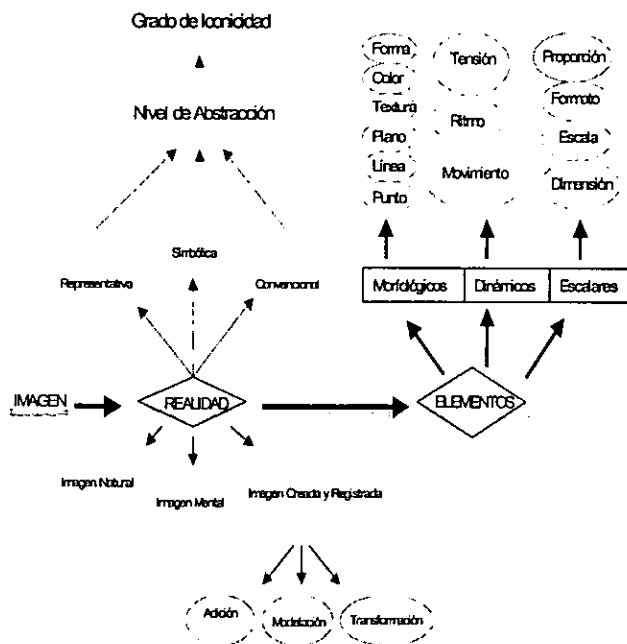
Grado de Iconicidad

Nivel de Abstracción

Forma
Color
Textura
Plano
Línea
Punto

Tensión
Ritmo
Movimiento

Proporción
Formato
Escala
Dimensión

Simbólica

Representativa

Convencional

| Morfológicos | Dinámicos | Escalares |
|---|---|---|

IMAGEN

REALIDAD

ELEMENTOS

Imagen Natural

Imagen Mental

Imagen Creada y Registrada

Adición

Modelación

Transformación